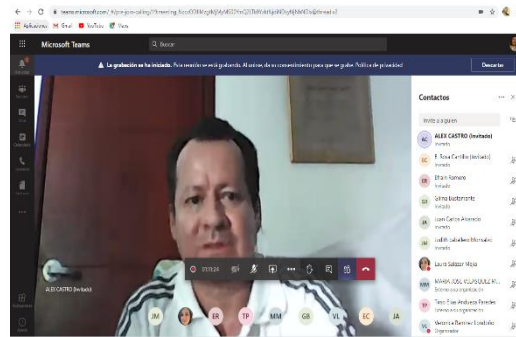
teams.microsoft.com/_#/pre-join-calling/19:meeting_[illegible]

Aplicaciones Gmail YouTube Maps

Microsoft Teams

Buscar

La grabación se ha iniciado. Para recordar a todos que se está grabando. Al unirse, da su consentimiento para que se grabe. Política de privacidad

Descartar

Contactos

Invite a alguien

ALEX CASTRO (Invitado)
Invitado

E. Rosa Castillo (Invitado)
Invitado

Efraín Romero
Invitado

Gilma Bustamante
Invitado

Juan Carlos Alvarado
Invitado

Judith Caballero Montaño
Invitado

Laura Salazar Mejía
Invitado

MARIA JOSE VILLASMIL R...
Externo para organización

Tatia Elisa Andueza Paredes
Externo para organización

Veronica Ramírez Estebido
Organizador

01:11:24

ALEX CASTRO (Invitado)

JM ER TP MM GB VL EC JA